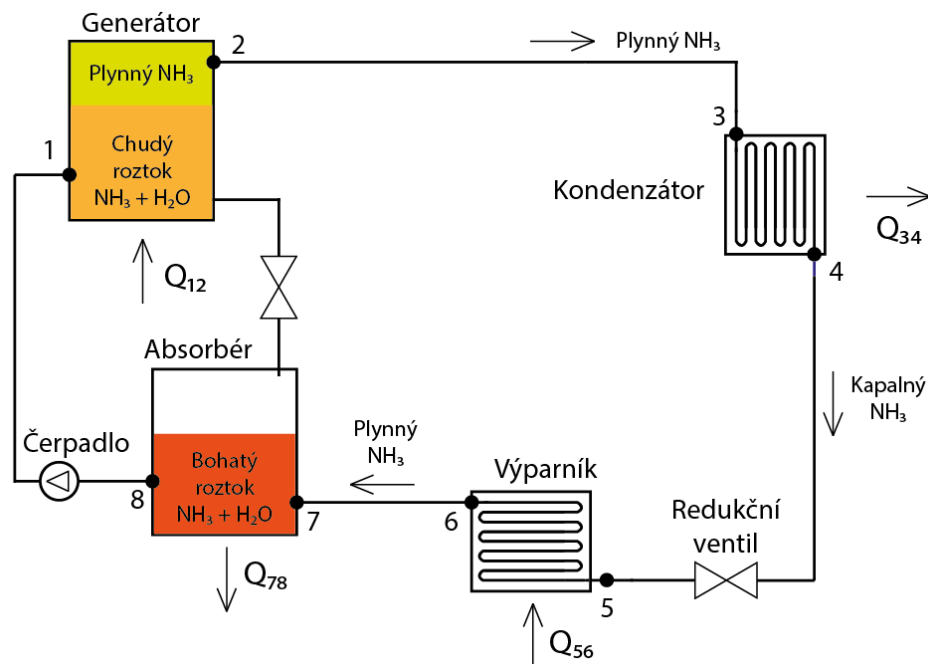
Generátor

Plynný $NH_3$

Chudý roztok $NH_3 + H_2O$

1

2

Plynný $NH_3$

3

Kondenzátor

$Q_{34}$

4

Kapalný $NH_3$

$Q_{12}$

Absorbér

Čerpadlo

Bohatý roztok $NH_3 + H_2O$

8

7

Plynný $NH_3$

Výparník

6

Redukční ventil

5

$Q_{78}$

$Q_{56}$